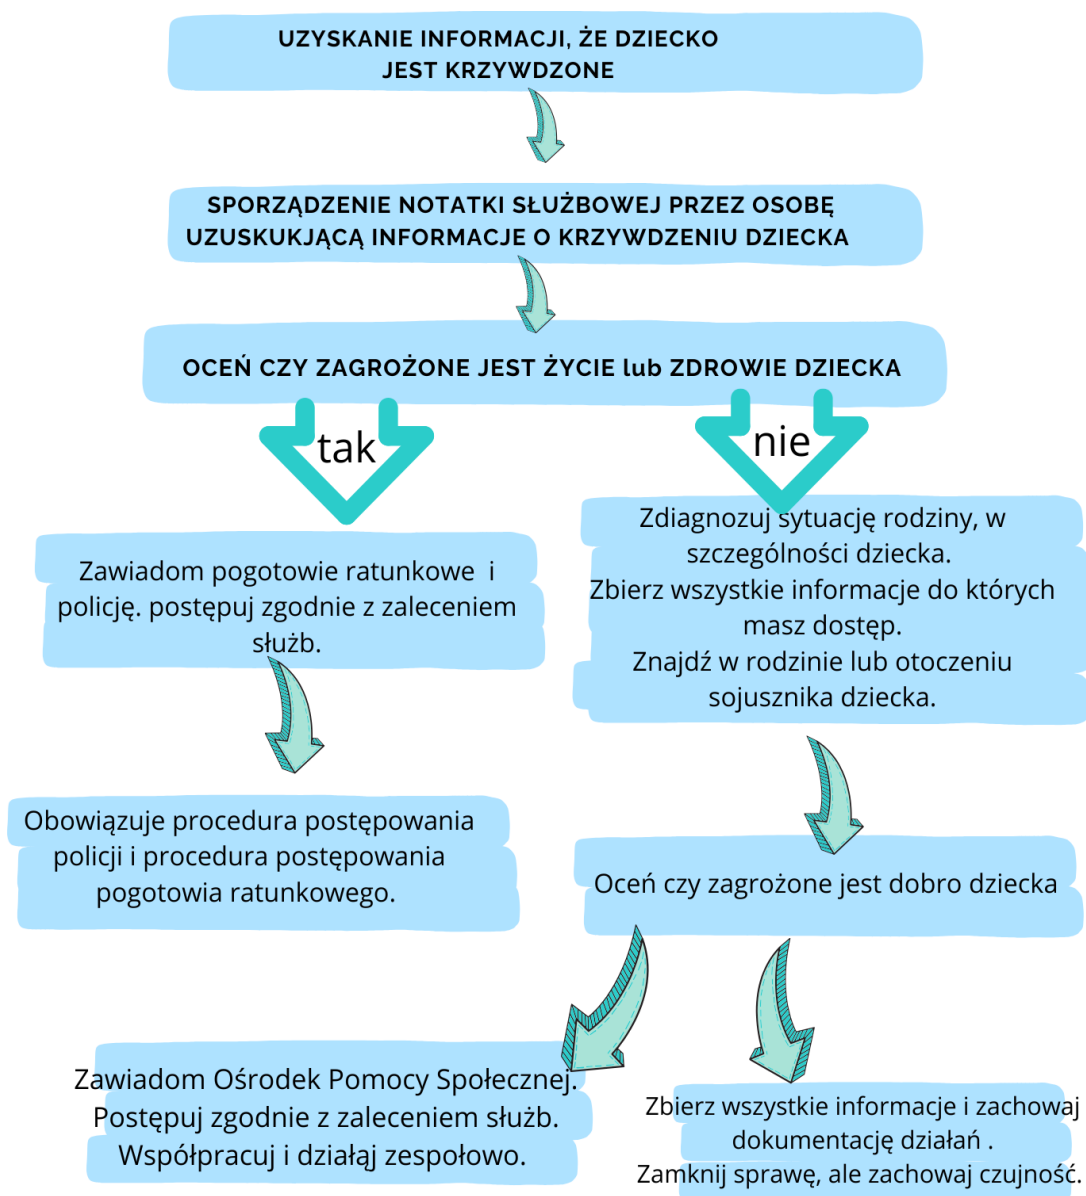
UZYSKANIE INFORMACJI, ŻE DZIECKO JEST KRZYWDZONE

SPORZĄDZENIE NOTATKI SŁUŻBOWEJ PRZEZ OSOBĘ UZUSKUKJĄCĄ INFORMACJE O KRZYWDZENIU DZIECKA

OCEŃ CZY ZAGROŻONE JEST ŻYCIE lub ZDROWIE DZIECKA

tak

nie

Zawiadom pogotowie ratunkowe i policję. postępuj zgodnie z zaleceniem służb.

Zdiagnozuj sytuację rodziny, w szczególności dziecka.
Zbierz wszystkie informacje do których masz dostęp.
Znajdź w rodzinie lub otoczeniu sojusznika dziecka.

Obowiązuje procedura postępowania policji i procedura postępowania pogotowia ratunkowego.

Oceń czy zagrożone jest dobro dziecka

Zawiadom Ośrodek Pomocy Społecznej.
Postępuj zgodnie z zaleceniem służb.
Współpracuj i działaj zespołowo.

Zbierz wszystkie informacje i zachowaj dokumentację działań .
Zamknij sprawę, ale zachowaj czujność.